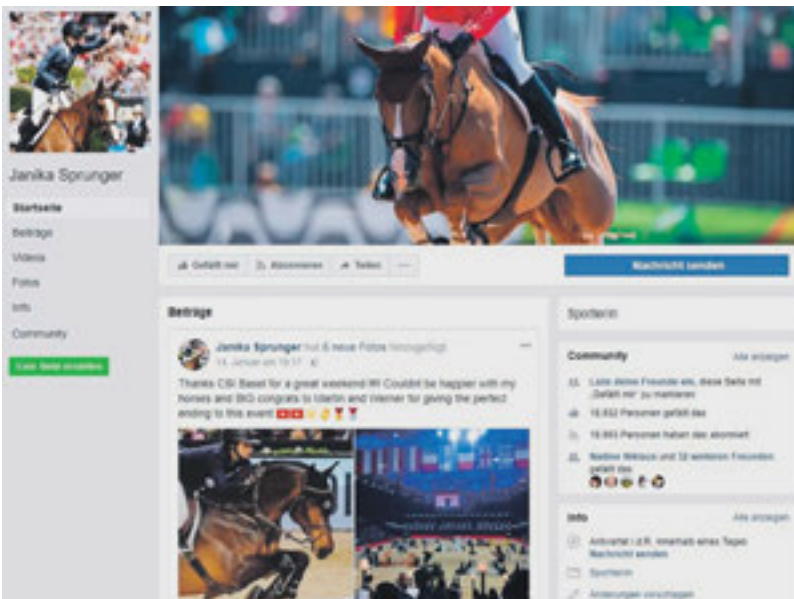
Janika Sprunger

Startseite

Beiträge

Videos

Fotos

Info

Community

Eine Seite erstellen

Gefällt mir

Abonnieren

Teilen

...

Nachricht senden

Beiträge

Janika Sprunger hat 6 neue Fotos hinzugefügt.

14. Januar um 19:17

Thanks CSI Basel for a great weekend!!! Couldnt be happier with my horses and BIG congrats to Martin and Werner for giving the perfect ending to this event

Sportlerin

Community

Alle anzeigen

Lade deine Freunde ein, diese Seite mit „Gefällt mir" zu markieren

18.832 Personen gefällt das

18.993 Personen haben das abonniert

Nadine Wälchli und 32 weiteren Freunden gefällt das

Info

Alle anzeigen

Antwortet i.d.R. innerhalb eines Tages

Nachricht senden

Sportlerin

Änderungen vorschlagen